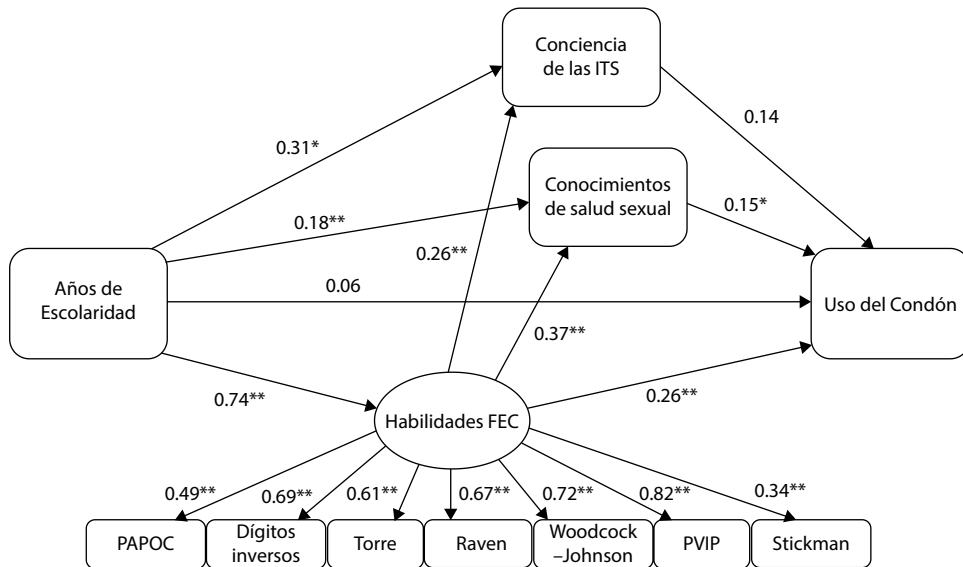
Conciencia de las ITS

0.14

0.31*

Conocimientos de salud sexual

0.18**

0.15*

0.26**

Años de Escolaridad

0.06

Uso del Condón

0.37**

0.74**

Habilidades FEC

0.26**

0.49**

0.69**

0.61**

0.67**

0.72**

0.82**

0.34**

PAPOC

Dígitos inversos

Torre

Raven

Woodcock –Johnson

PVIP

Stickman